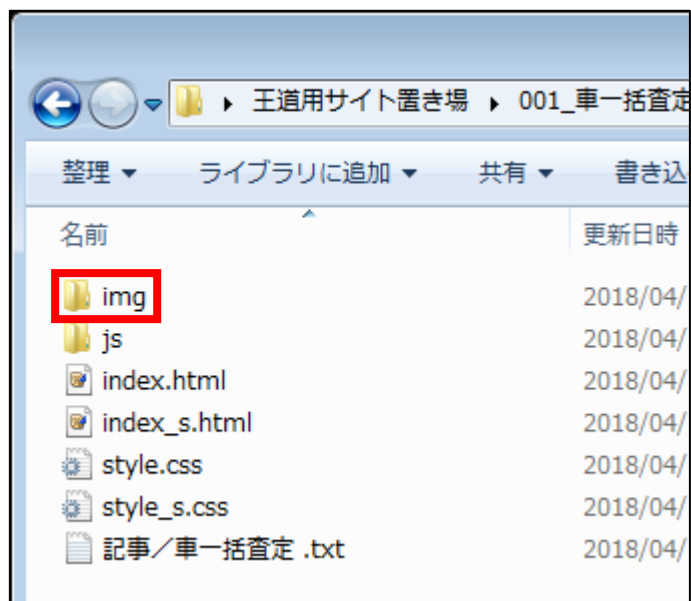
▸ 王道用サイト置き場 ▸ 001_車一括査定

整理 ▾ ライブラリに追加 ▾ 共有 ▾ 書き込

| 名前 | 更新日時 |
|---|---|
| img | 2018/04/ |
| js | 2018/04/ |
| index.html | 2018/04/ |
| index_s.html | 2018/04/ |
| style.css | 2018/04/ |
| style_s.css | 2018/04/ |
| 記事／車一括査定 .txt | 2018/04/ |